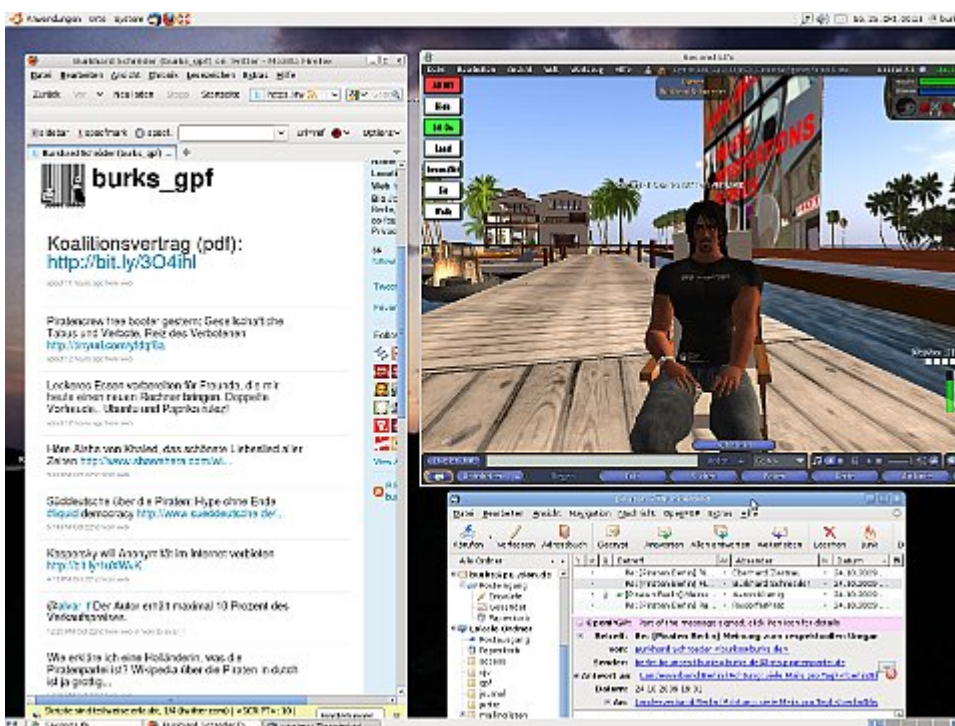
Anwendungen Orte System

Burkhard Schröder (burks_gpf) on Twitter - Mozilla Firefox

Datei Bearbeiten Ansicht Chronik Lesezeichen Extras Hilfe

Zurück Vor Neu laden Stopp Startseite

Burkhard Schröder (burks_gpf) ...

burks_gpf

Koalitionsvertrag (pdf): http://bit.ly/3O4ihl

Piratencrew tree booter gestern: Gesellschaftliche Tabus und Verbote, Reiz des Verbotenen http://tinyurl.com/yldq8a

Leckeres Essen vorbereiten für Freunde, die mir heute einen neuen Rechner bringen. Doppelte Vorfreude. Ubuntu und Paprikasalat!

Hâm Abha von Khaled, das schönste Liebeslied aller Zeiten http://www.ahewar.com/w...

Süddeutsche über die Piraten: Hype ohne Ende #liquid democracy http://www.sueddeutsche.de/...

Kaspersky will Anonymität im Internet verbieten http://bit.ly/tu8WaK

@alvar_f Der Autor erhält maximal 10 Prozent des Verkaufspreises.

Wie erkläre ich eine Holländerin, was die Piratenpartei ist? Wikipedia über die Piraten in dutch ist ja grottig...

Second Life

Alt

Kontakte

Datei Bearbeiten Ansicht Navigation Nachricht OpenPGP Extras Hilfe

Abrufen Verfassen Adressbuch Antworten Allen antworten Weiterleiten Löschen Junk

Alle Ordner

burks@gpf.alien.de

Posteingang

Lokale Ordner

Postausgang

Papierkorb

Betreff Absender Datum

Re: [Piraten-Berlin] Meinung zum ... Burkhard Schröder 24.10.2009

OpenPGP: Part of this message signed, click Details for details

Betreff: Re: [Piraten-Berlin] Meinung zum ...

Von:

Datum: 24.10.2009 19:31